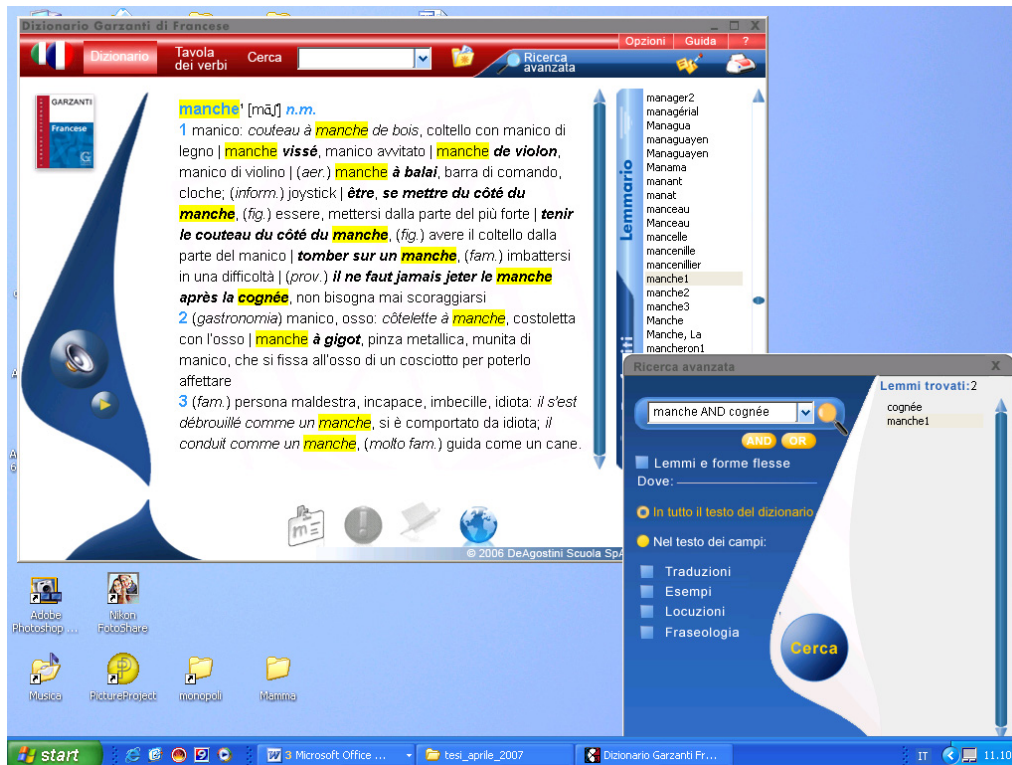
Dizionario Garzanti di Francese

Dizionario
Tavola dei verbi
Cerca
Ricerca avanzata
Opzioni
Guida
?

GARZANTI
Francese

manche¹ [mɑ̃ʃ] n.m.
1 manico: couteau à manche de bois, coltello con manico di legno | manche vissé, manico avvitato | manche de violon, manico di violino | (aer.) manche à balai, barra di comando, cloche; (inform.) joystick | être, se mettre du côté du manche, (fig.) essere, mettersi dalla parte del più forte | tenir le couteau du côté du manche, (fig.) avere il coltello dalla parte del manico | tomber sur un manche, (fam.) imbattersi in una difficoltà | (prov.) il ne faut jamais jeter le manche après la cognée, non bisogna mai scoraggiarsi
2 (gastronomia) manico, osso: côtelette à manche, costoletta con l'osso | manche à gigot, pinza metallica, munita di manico, che si fissa all'osso di un cosciotto per poterlo affettare
3 (fam.) persona maldestra, incapace, imbecille, idiota: il s'est débrouillé comme un manche, si è comportato da idiota; il conduit comme un manche, (molto fam.) guida come un cane.

© 2006 DeAgostini Scuola SpA

Lemmario
manager2
managérial
Managua
managuayen
Managuayen
Manama
manant
manat
manceau
Manceau
mancelle
mancenille
mancenillier
manche1
manche2
manche3
Manche
Manche, La
mancheron1

Ricerca avanzata
X
manche AND cognée
AND
OR
Lemmi e forme flesse
Dove:
In tutto il testo del dizionario
Nel testo dei campi:
Traduzioni
Esempi
Locuzioni
Fraseologia
Cerca
Lemmi trovati:2
cognée
manche1

Adobe Photoshop ...
Nikon FotoShare
Musica
PictureProject
monopoli
Mamma

start
3 Microsoft Office ...
tesi_aprile_2007
Dizionario Garzanti Fr...
IT
11.10